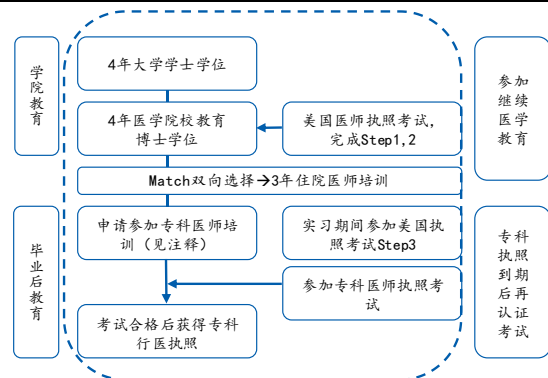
学院教育

4年大学学士学位

4年医学院校教育博士学位

美国医师执照考试，完成Step1,2

Match双向选择→3年住院医师培训

毕业后教育

申请参加专科医师培训（见注释）

实习期间参加美国执照考试Step3

参加专科医师执照考试

考试合格后获得专科行医执照

参加继续医学教育

专科执照到期后再认证考试